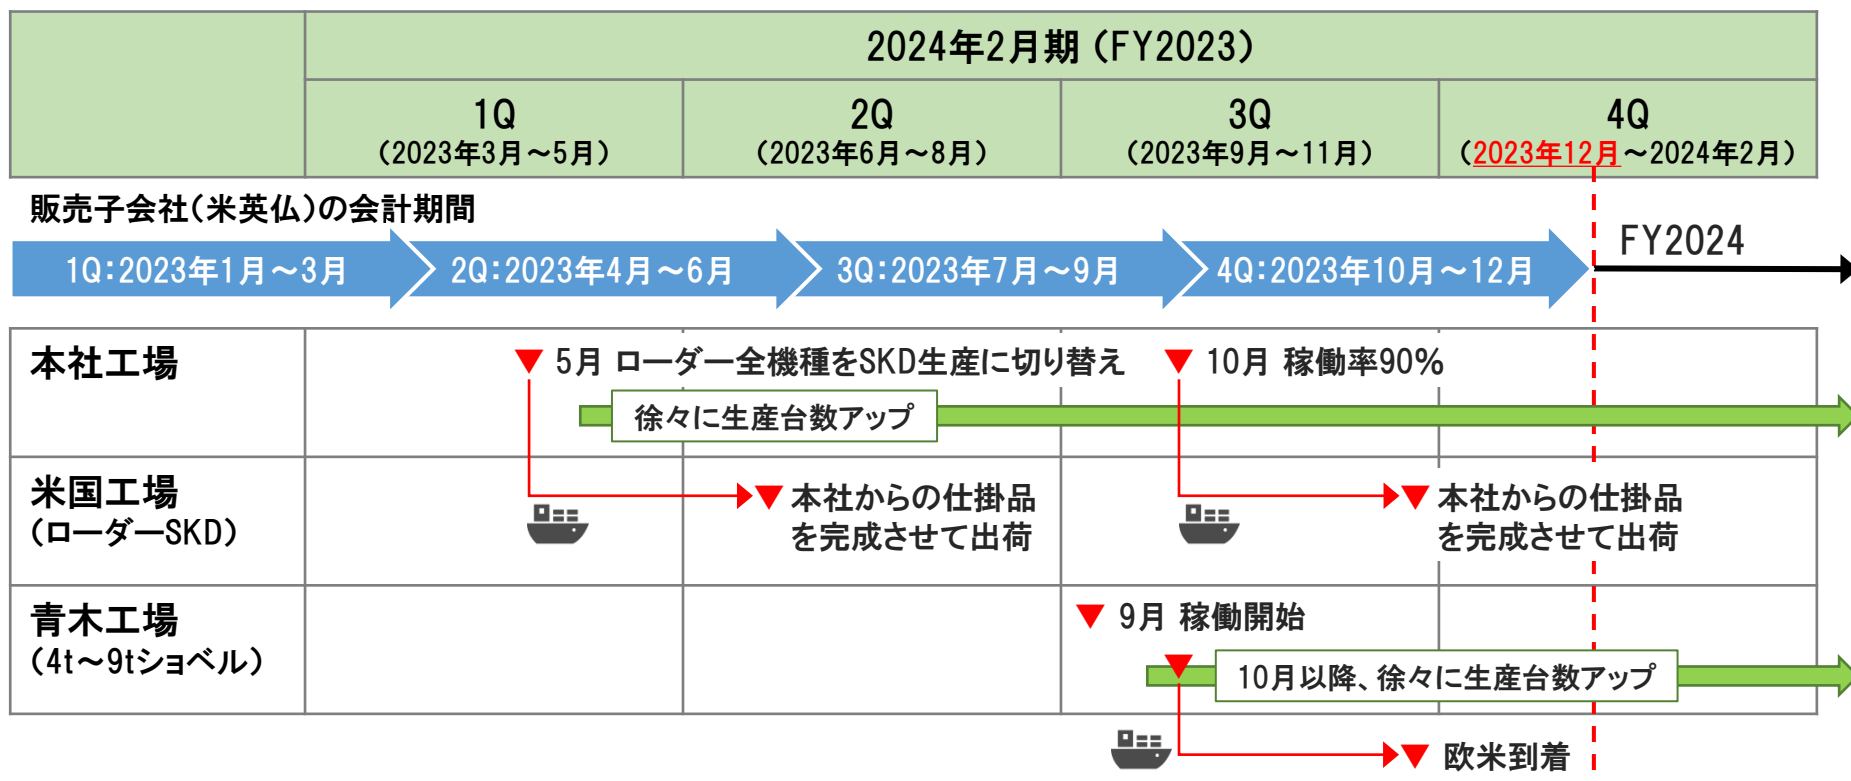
2024年2月期（FY2023）

| | 1Q（2023年3月～5月） | 2Q（2023年6月～8月） | 3Q（2023年9月～11月） | 4Q（2023年12月～2024年2月） |
|---|---|---|---|---|

販売子会社（米英仏）の会計期間

1Q:2023年1月～3月
2Q:2023年4月～6月
3Q:2023年7月～9月
4Q:2023年10月～12月
FY2024

本社工場
5月 ローダー全機種をSKD生産に切り替え
10月 稼働率90%
徐々に生産台数アップ

米国工場（ローダーSKD）
本社からの仕掛品を完成させて出荷
本社からの仕掛品を完成させて出荷

青木工場（4t～9tショベル）
9月 稼働開始
10月以降、徐々に生産台数アップ
欧米到着